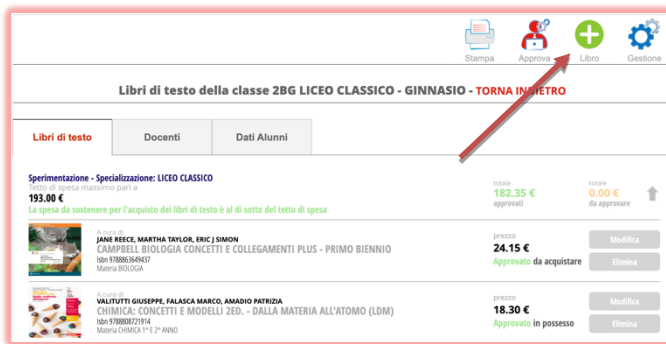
Stampa Approva Libro Gestione

Libri di testo della classe 2BG LICEO CLASSICO - GINNASIO - TORNA INDIETRO

Libri di testo | Docenti | Dati Alunni

Sperimentazione - Specializzazione: LICEO CLASSICO
Tetto di spesa massimo pari a
193.00 €
La spesa da sostenere per l'acquisto dei libri di testo è al di sotto del tetto di spesa

totale
182.35 €
approvati

totale
0.00 €
da approvare

A cura di
JANE REECE, MARTHA TAYLOR, ERIC J SIMON
CAMPBELL BIOLOGIA CONCETTI E COLLEGAMENTI PLUS - PRIMO BIENNIO
Isbn 9788863649437
Materia BIOLOGIA

prezzo
24.15 €
Approvato da acquistare

Modifica
Elimina

A cura di
VALITUTTI GIUSEPPE, FALASCA MARCO, AMADIO PATRIZIA
CHIMICA: CONCETTI E MODELLI 2ED. - DALLA MATERIA ALL'ATOMO (LDM)
Isbn 9788808721914
Materia CHIMICA 1° E 2° ANNO

prezzo
18.30 €
Approvato in possesso

Modifica
Elimina